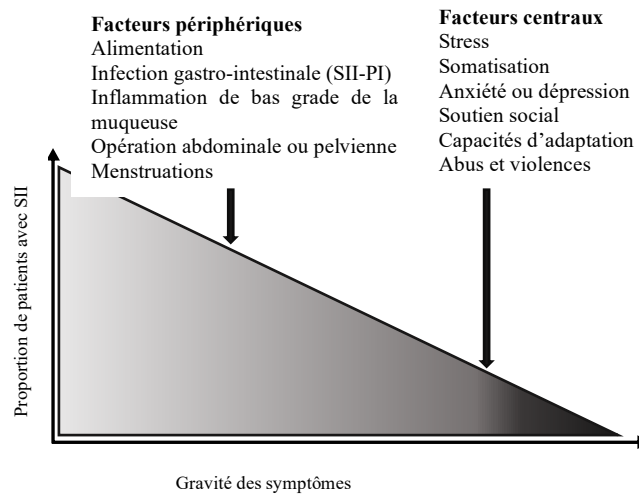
Facteurs périphériques
Alimentation
Infection gastro-intestinale (SII-PI)
Inflammation de bas grade de la muqueuse
Opération abdominale ou pelvienne
Menstruations

Facteurs centraux
Stress
Somatisation
Anxiété ou dépression
Soutien social
Capacités d'adaptation
Abus et violences

Proportion de patients avec SII

Gravité des symptômes